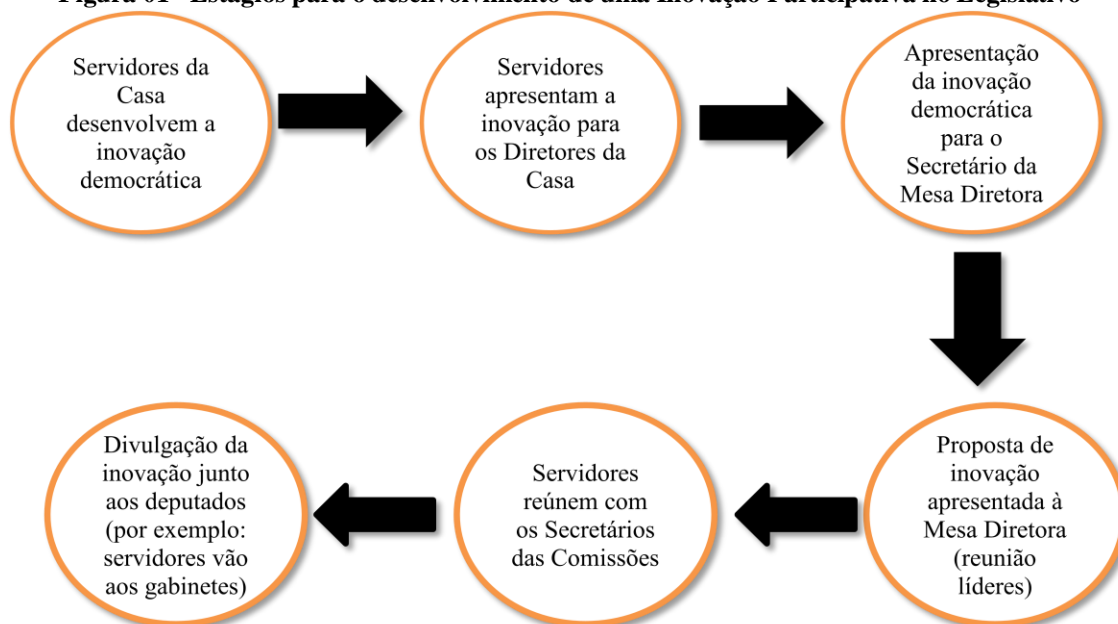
Figura 01 - Estágios para o desenvolvimento de uma Inovação Participativa no Legislativo

Servidores da Casa desenvolvem a inovação democrática

Servidores apresentam a inovação para os Diretores da Casa

Apresentação da inovação democrática para o Secretário da Mesa Diretora

Proposta de inovação apresentada à Mesa Diretora (reunião líderes)

Servidores reúnem com os Secretários das Comissões

Divulgação da inovação junto aos deputados (por exemplo: servidores vão aos gabinetes)